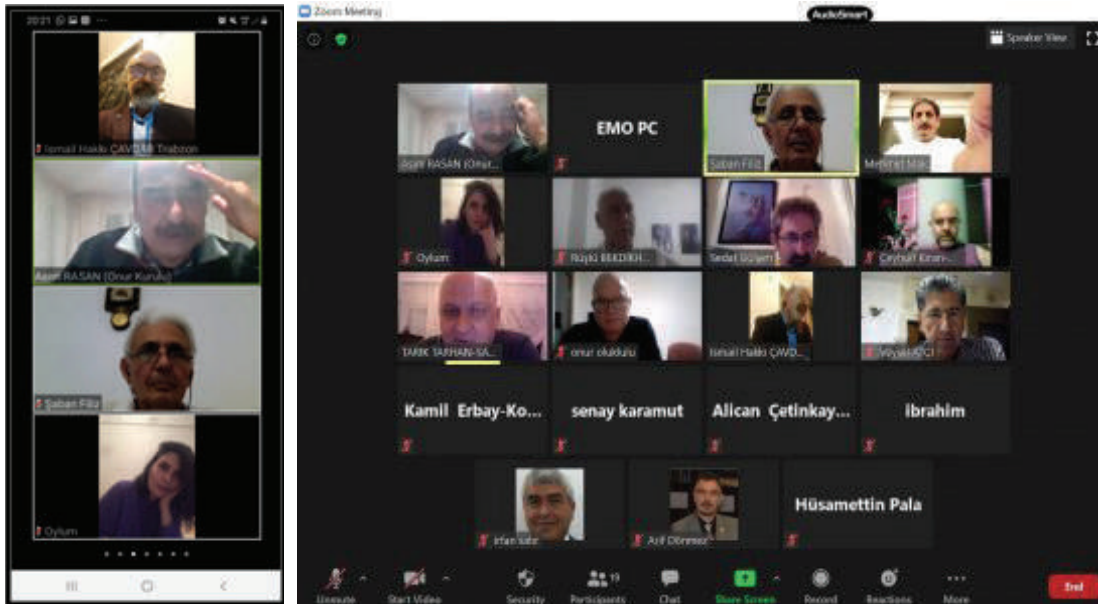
20:21

İsmail Hakkı ÇAVDAR Trabzon

Asım RASAN (Onur Kuruluş)

Şaban Filiz

Oylum

Zoom Meeting

AudioSmart

Speaker View

Asım RASAN (Onur...

EMO PC

Şaban Filiz

Mehmet Mac...

Oylum

Rüştü BEKDİKH...

Sedat Güzel...

Ceyhun Kiran...

TARIK TARHAN-SA...

onur okuduru

İsmail Hakkı ÇAVD...

Veysel KOCI

Kamil Erbay-Ko...

senay karamut

Alican Çetinkay...

ibrahim

irfan tatlı

Arif Dönmez

Hüsamettin Pala

Unmute

Start Video

Security

Participants 19

Chat

Share Screen

Record

Reactions

More

End